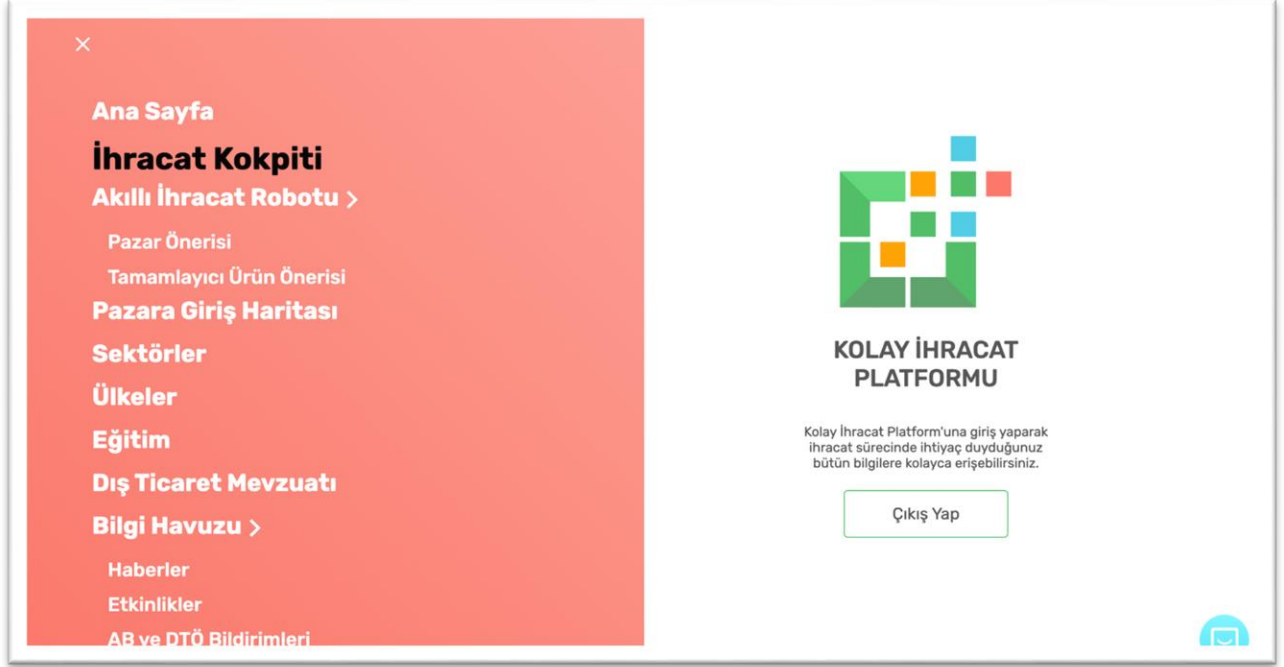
Ana Sayfa

İhracat Kokpiti

Akıllı İhracat Robotu >

Pazar Önerisi

Tamamlayıcı Ürün Önerisi

Pazara Giriş Haritası

Sektörler

Ülkeler

Eğitim

Dış Ticaret Mevzuatı

Bilgi Havuzu >

Haberler

Etkinlikler

AB ve DTÖ Bildirimleri

KOLAY İHRACAT PLATFORMU

Kolay İhracat Platform'una giriş yaparak ihracat sürecinde ihtiyaç duyduğunuz bütün bilgilere kolayca erişebilirsiniz.

Çıkış Yap